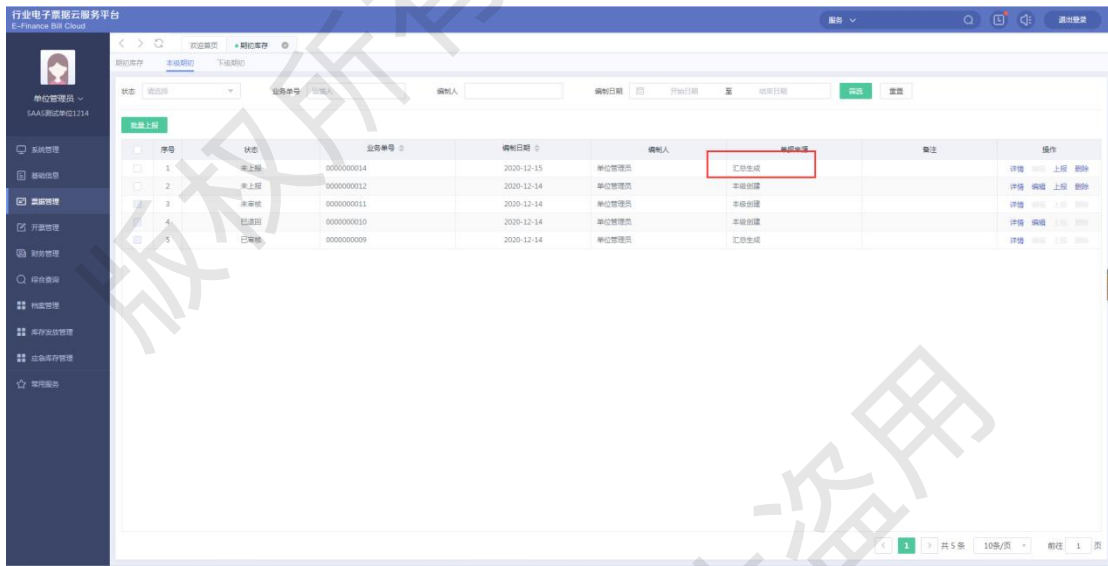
行业电子票据云服务平台
E-Finance Bill Cloud

服务

退出登录

单位管理员
SAAS测试单位1214

系统管理
基础信息
票据管理
开票管理
财务管理
综合查询
档案管理
库存发放管理
应急库存管理
常用服务

欢迎首页 期初库存

期初库存 本级期初 下级期初

状态 请选择 业务单号 编制人 编制日期 开始日期 至 结束日期 筛选 重置

批量上报

| | 序号 | 状态 | 业务单号 | 编制日期 | 编制人 | 单据来源 | 备注 | 操作 |
|---|---|---|---|---|---|---|---|---|
| | 1 | 未上报 | 0000000014 | 2020-12-15 | 单位管理员 | 汇总生成 | | 详情 编辑 上报 删除 |
| | 2 | 未上报 | 0000000012 | 2020-12-14 | 单位管理员 | 本级创建 | | 详情 编辑 上报 删除 |
| | 3 | 未审核 | 0000000011 | 2020-12-14 | 单位管理员 | 本级创建 | | 详情 编辑 上报 删除 |
| | 4 | 已退回 | 0000000010 | 2020-12-14 | 单位管理员 | 本级创建 | | 详情 编辑 上报 删除 |
| | 5 | 已审核 | 0000000009 | 2020-12-14 | 单位管理员 | 汇总生成 | | 详情 编辑 上报 删除 |

1 共5条 10条/页 前往 1 页